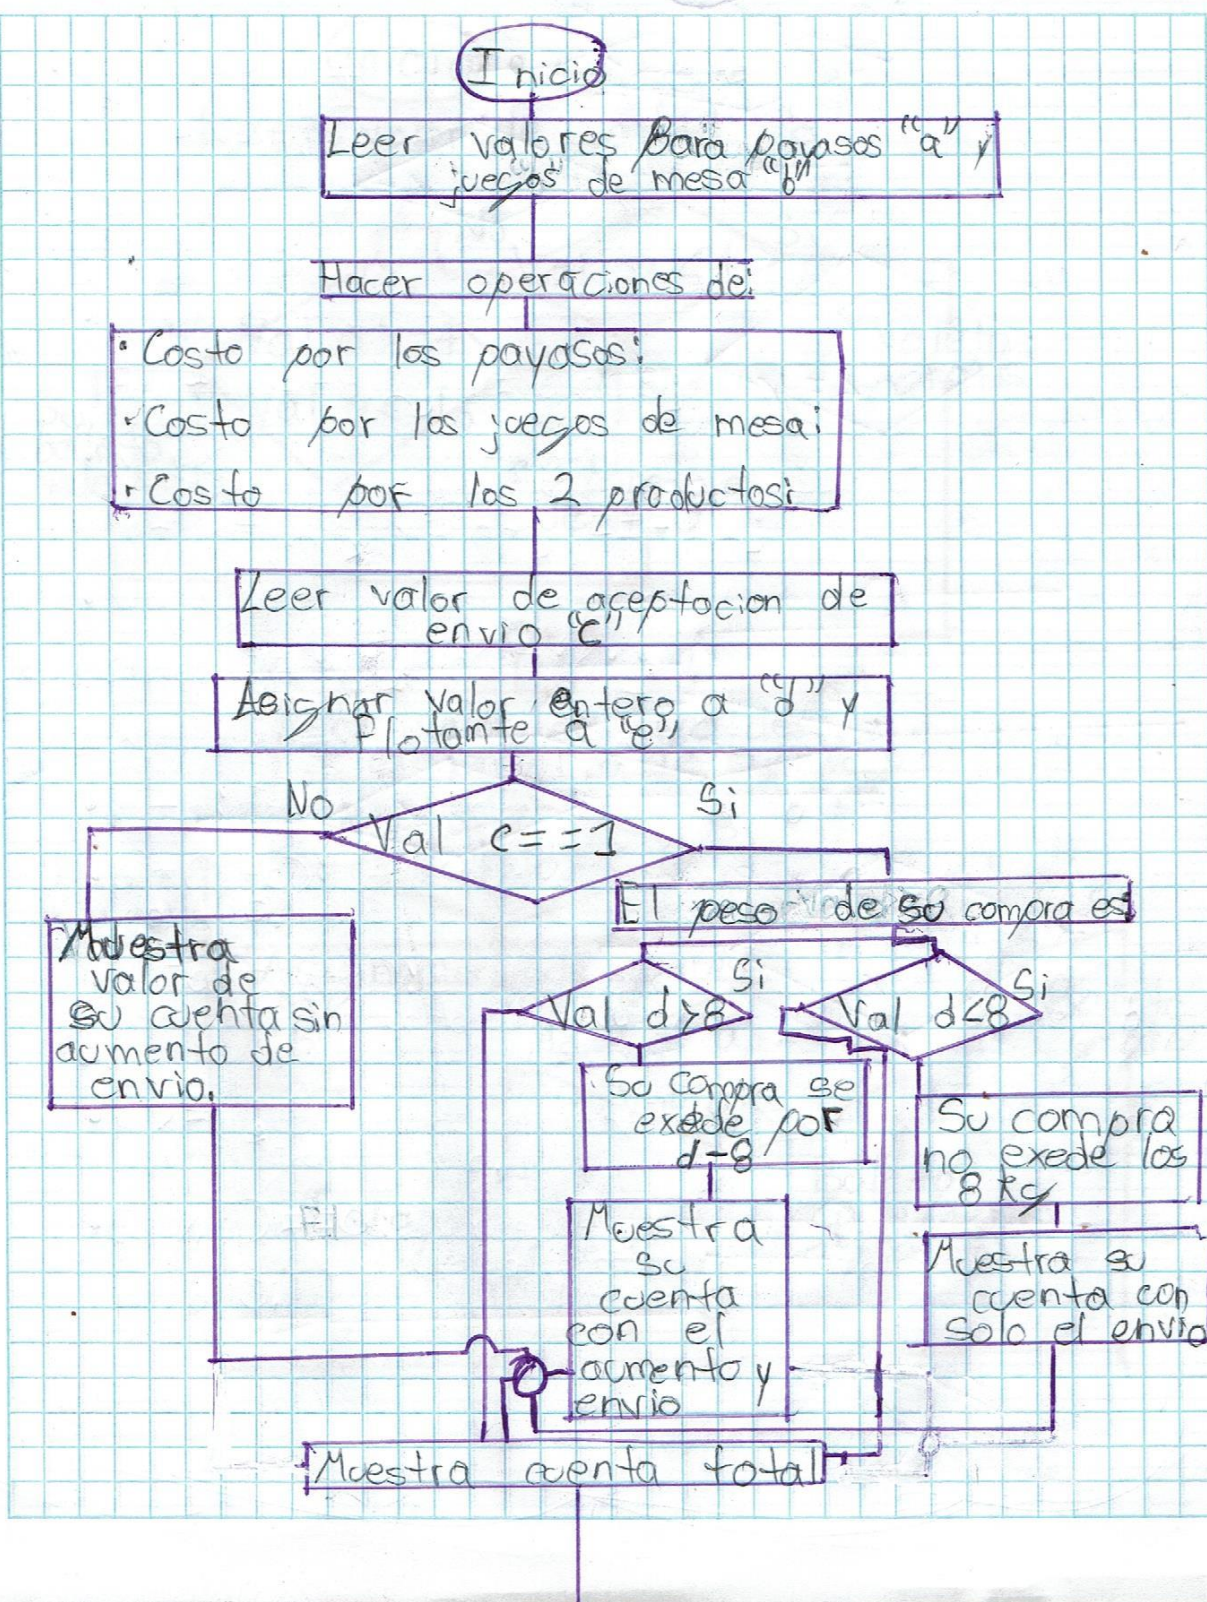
Inicio

Leer valores para payasos "a" y juegos de mesa "b"

Hacer operaciones de:

· Costo por los payasos;
· Costo por los juegos de mesa;
· Costo por los 2 productos;

Leer valor de aceptacion de envio "c"

Asignar valor entero a "d" y flotante a "e"

No

Val $c==1$

Si

El peso de su compra es

Muestra valor de su cuenta sin aumento de envio.

Si

Val $d>8$

Si

Val $d<8$

Su compra se exede por $d-8$

Su compra no exede los 8 kg

Muestra su cuenta con el aumento y envio

Muestra su cuenta con solo el envio

Muestra cuenta total